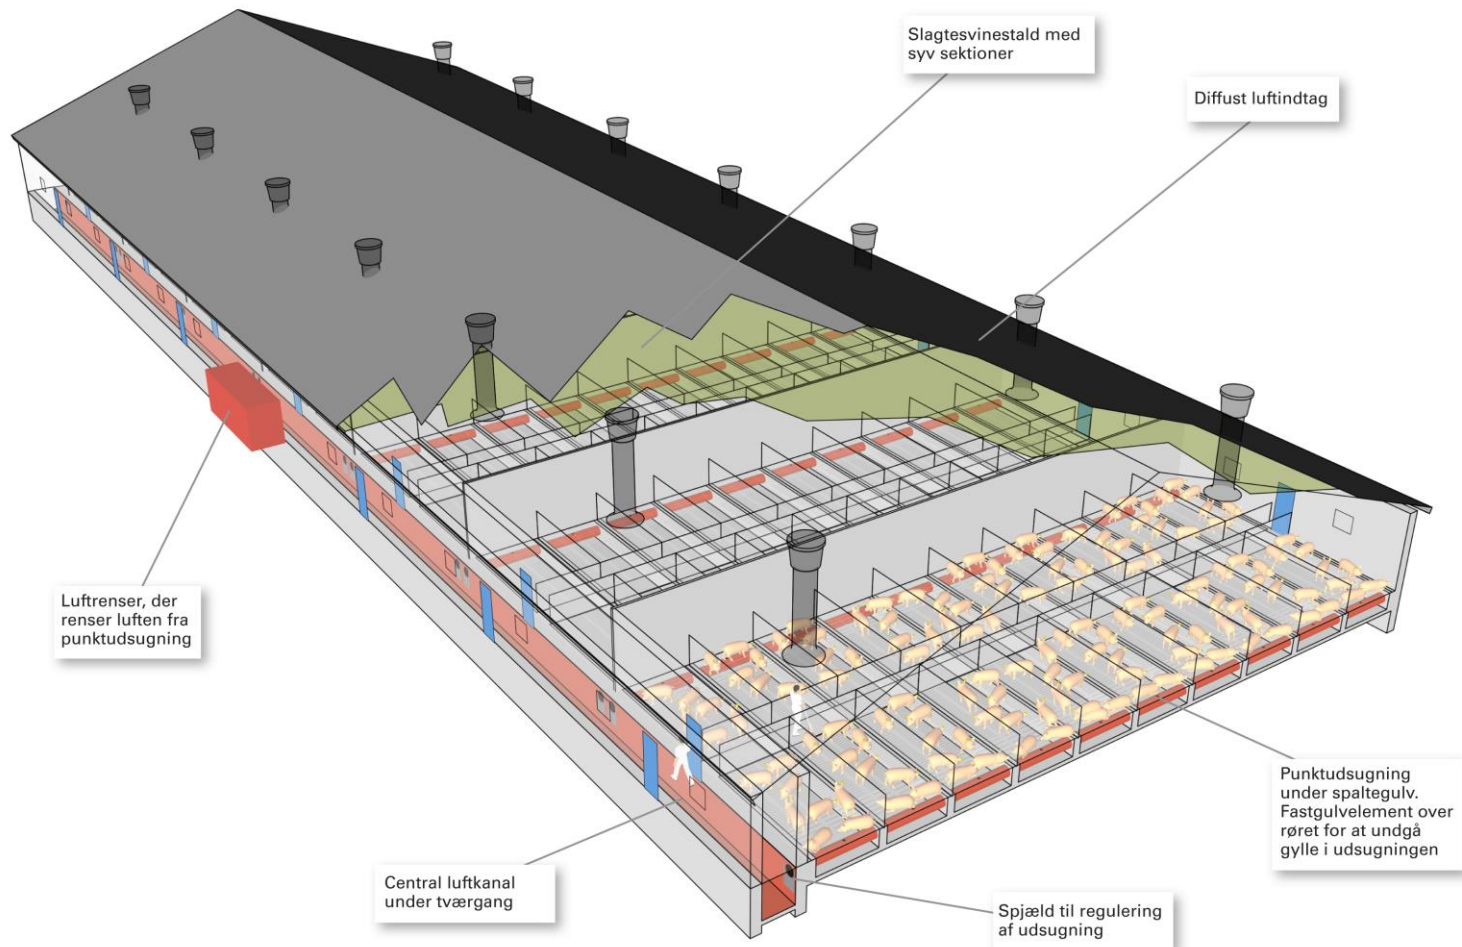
Slagtesvinestald med syv sektioner

Diffust luftindtag

Luftrenser, der renser luften fra punktudsugning

Punktudsugning under spaltegulv. Fastgulvelement over røret for at undgå gylle i udsugningen

Central luftkanal under tværgang

Spjæld til regulering af udsugning